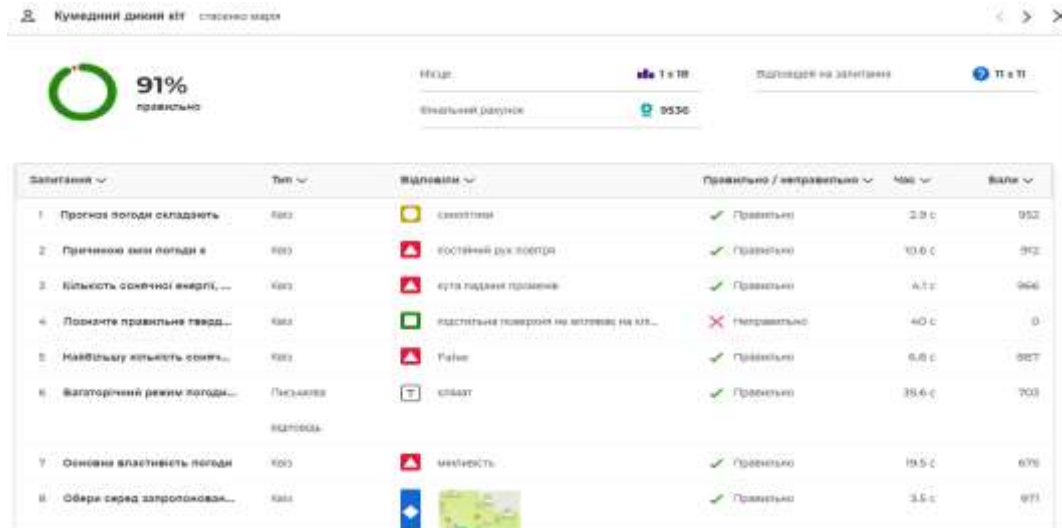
Кумедний дикий кіт стасенко марія

91%
правильно

Місце 1 з 18
Фінальний рахунок 9536
Відповіді на запитання 11 з 11

| Запитання | Тип | Відповіли | Правильно / неправильно | Час | Бали |
|---|---|---|---|---|---|
| 1 Прогноз погоди складають | Квіз | синоптики | Правильно | 2.9 с | 952 |
| 2 Причиною зміни погоди є | Квіз | постійний рух повітря | Правильно | 10.6 с | 912 |
| 3 Кількість сонячної енергії, ... | Квіз | кута падіння променів | Правильно | 4.1 с | 966 |
| 4 Позначте правильне тверд... | Квіз | підстильна поверхня не впливає на клі... | Неправильно | 40 с | 0 |
| 5 Найбільшу кількість соняч... | Квіз | False | Правильно | 6.8 с | 887 |
| 6 Багаторічний режим погоди... | Письмова відповідь | клімат | Правильно | 35.6 с | 703 |
| 7 Основна властивість погоди | Квіз | мінливість | Правильно | 19.5 с | 679 |
| 8 Обери серед запропонован... | Квіз | | Правильно | 3.5 с | 971 |